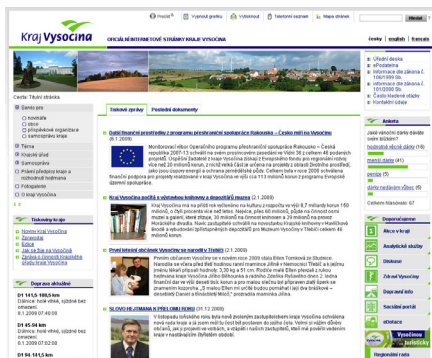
Kraj Vysočina

OFICIÁLNÍ INTERNETOVÉ STRÁNKY KRAJE VYSOČINA

Přesčíst | Vytisknout grafiku | Vyhledávat | Telefonní seznam | Mapa stránek | Hledat

česky | english | français

Cesta: Titulní stránka

Úřední deska
eProdotkna
Informace dle zákona č. 106/1999 Sb.
Informace dle zákona č. 123/1998 Sb.
Česká republika
Kontaktní údaje

Úvod kraje
Územní
obce
příspěvkové organizace
samosprávné kraje
Turista
Krajský úřad
Samospráva
Podnikání v kraji
Fotogalerie
O kraji Vysočina

Tiskový servis kraje
Novinky kraje Vysočina
Zpravodaj
Kalendář
Jak se žije na Vysočině
Zprávy a úkony

Aktuální počasí
01 11 1.5, 1985.5 km
Dálnice: hodně vítr
01 45 00 km
Dálnice: hodně vítr
01 04 14 1.5 km

Titulní zprávy | Poslední dokumenty

Evropské finanční prostředky z programu přeshraniční spolupráce Rakousko - Česká republika na Vysočinu (6.1.2009)

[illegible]

Kraj Vysočina podílí a významnou krajinu a dědictví kraje (2.1.2009)

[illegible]

První letošní občánek Vysočiny se narodil v Třebíči (2.1.2009)

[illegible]

SLOVO HEJTMANA K PŘELOMU ROKU (31.12.2008)

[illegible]

Anketa
Jaké vánoční dárky dáváte svým blízkým?
hodnotné věcné dárky (16)
menší dárky (41)
peníze (9)
dárky neštědřím vůbec (5)
Celkem hlasovalo: 67

Doporučujeme
Akce v kraji
Analytické služby
Dotace
Zdravotnictví
Dopravní info
Sociální portál
Vysočina
Regionální rada